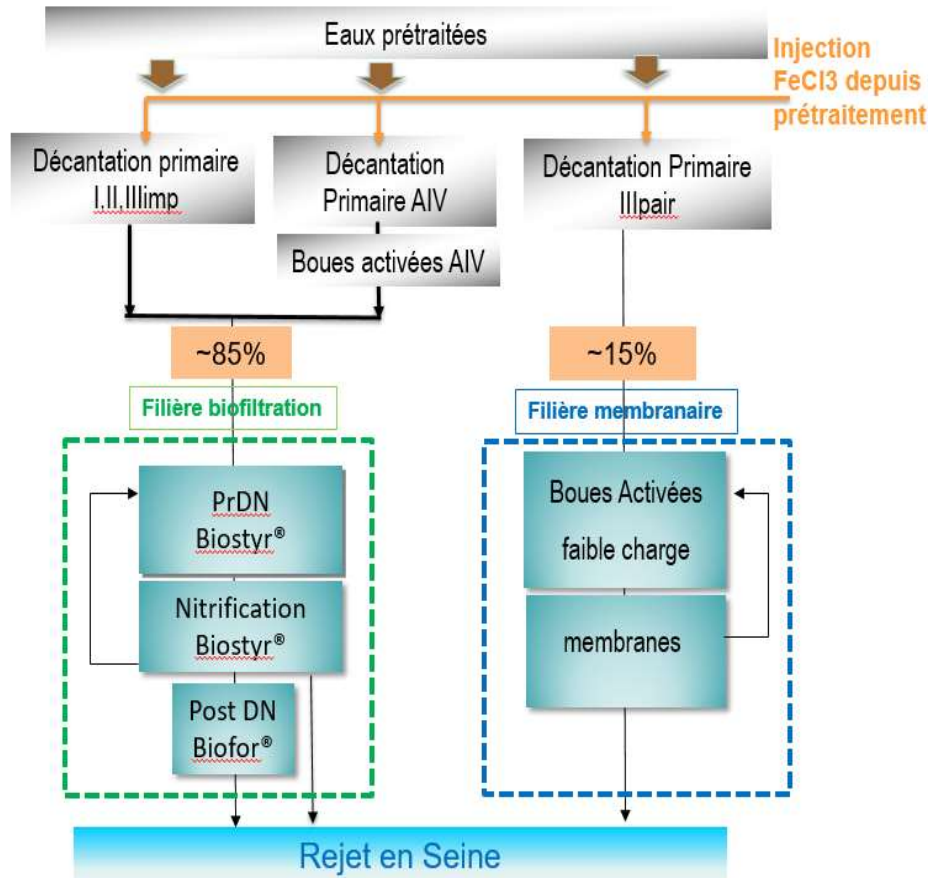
Eaux prétraitées

Injection FeCl3 depuis prétraitement

Décantation primaire I,II,IIIimp

Décantation Primaire AIV

Boues activées AIV

Décantation Primaire IIIpair

~85%

~15%

Filière biofiltration

Filière membranaire

PrDN Biostyr®

Nitrification Biostyr®

Post DN Biofor®

Boues Activées faible charge

membranes

Rejet en Seine